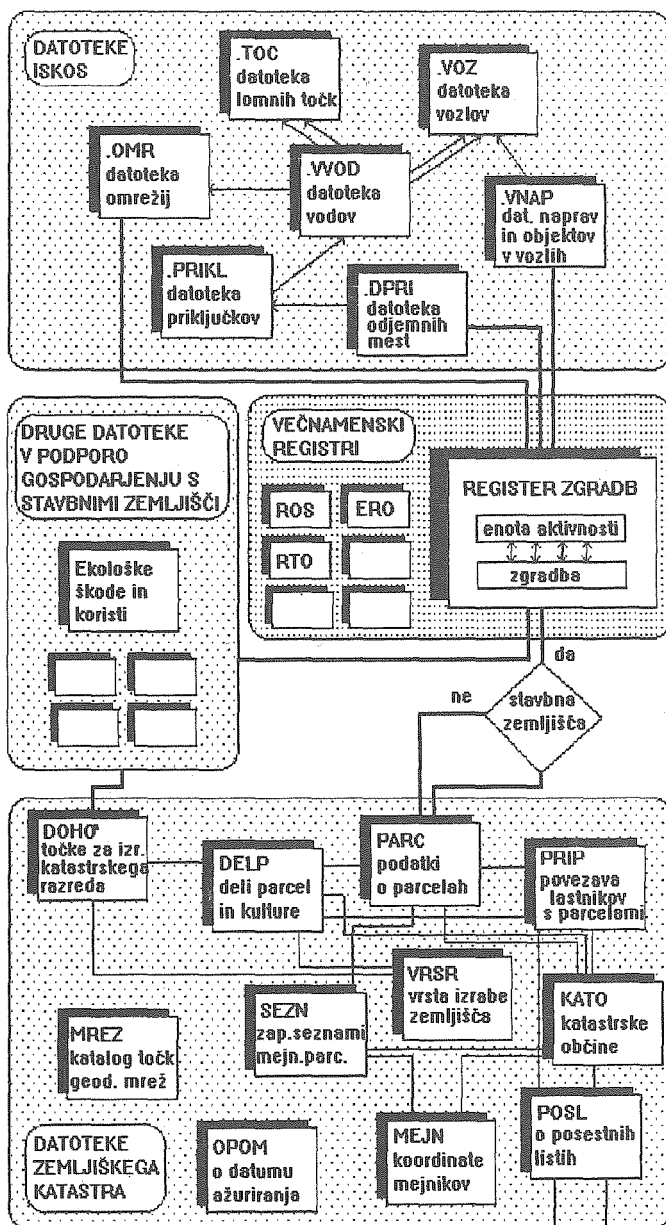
DATOTEKE ISKOS

.TOC datoteka lomnih točk

.VOZ datoteka vozlov

.OMR datoteka omrežij

.VVOD datoteka vodov

.VNAP dat. naprav in objektov v vozlih

.PRIKL datoteka priključkov

.DPRI datoteka odjemnih mest

DRUGE DATOTEKE V PODPORO GOSPODARJENJU S STAVBNIMI ZEMLJIŠČI

VEČNAMENSKI REGISTRI

ROS

ERO

RTO

REGISTER ZGRADB

enota aktivnosti

zgradba

Ekološke škode in koristi

da

ne

stavbna zemljišča

DOHO točke za izr. katastrskega razreda

DELP deli parcel in kulture

PARC podatki o parcelah

PRIP povezava lastnikov s parcelami

VRSR vrsta izrabe zemljišča

SEZN zap.seznami mejn.parc.

KATO katastrske občine

MREZ katalog točk geod. mrež

POSL o posestnih listih

DATOTEKE ZEMLJIŠKEGA KATASTRA

OPOM o datumu ažuriranja

MEJN koordinate mejnikov